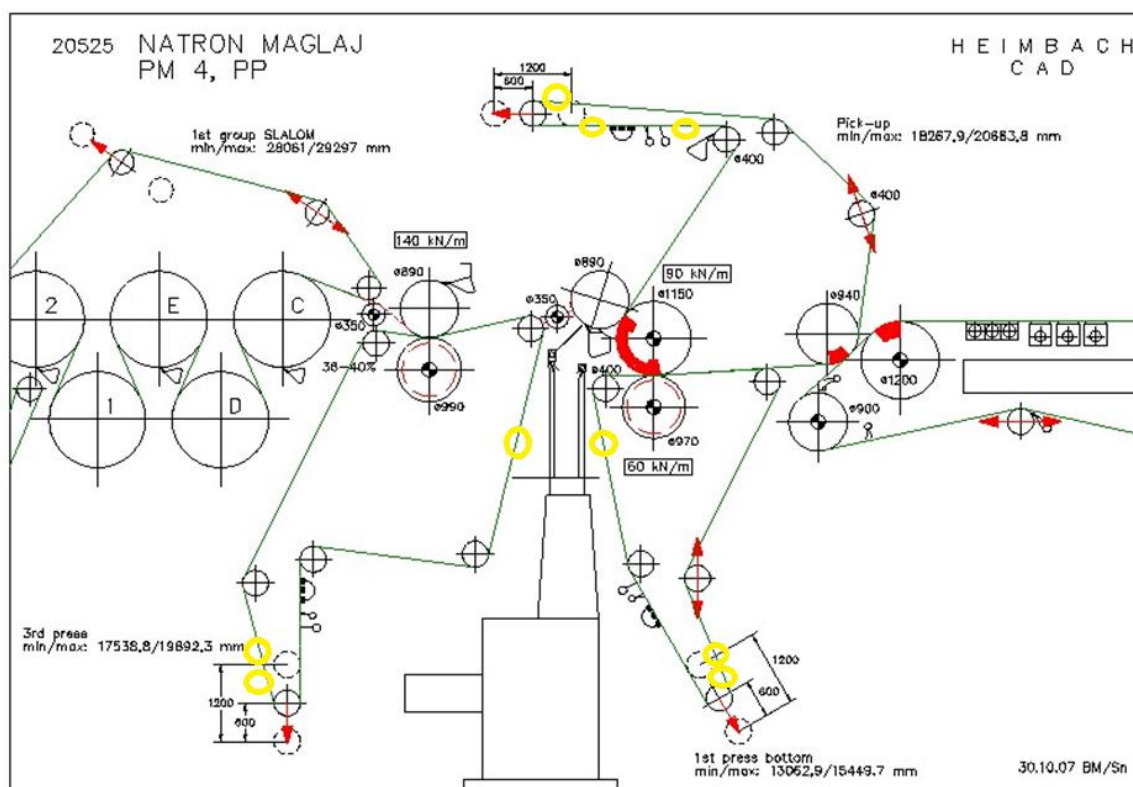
20525 NATRON MAGLAJ
PM 4, PP

HEIMBACH
CAD

1200
600

1st group SLALOM
min/max: 28061/29297 mm

Pick-up
min/max: 18267,9/20683,8 mm

ø400

ø400

140 kN/m

ø890

ø890

90 kN/m

ø1150

ø940

2

E

C

ø350

ø350

ø1200

36-40%

ø400

ø900

1

D

ø990

ø970

60 kN/m

3rd press
min/max: 17538,8/19892,3 mm

1200
600

1200
600

1st press bottom
min/max: 13062,9/15449,7 mm

30.10.07 BM/Sn